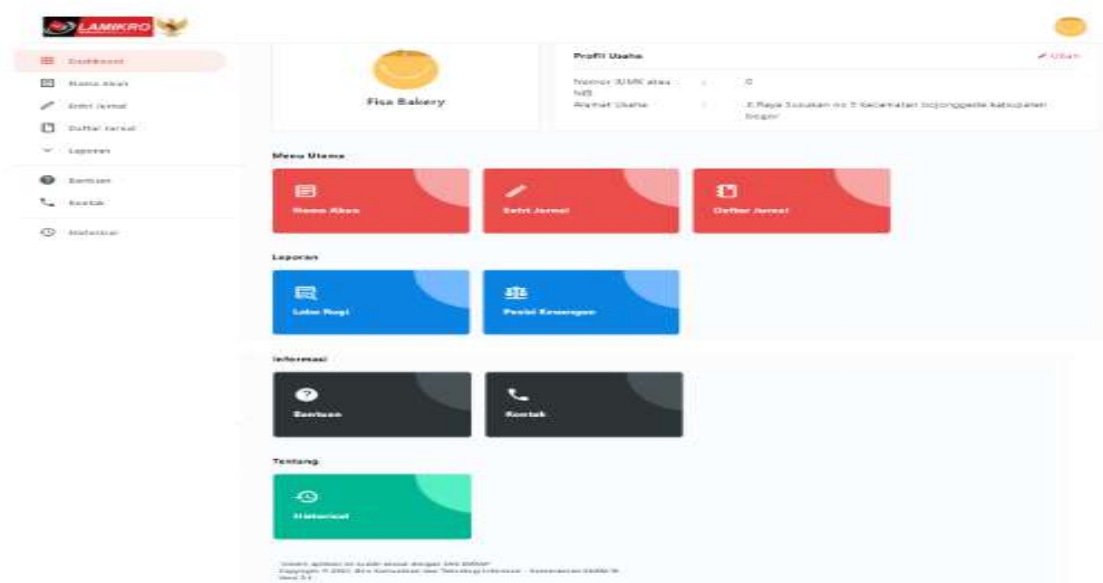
LAMIKRO

Dashboard
Nama Akun
Entri Jurnal
Daftar Jurnal
Laporan
Bantuan
Kontak
Historical

Fisa Bakery

Profil Usaha
Ubah
Nomor IUMK atau NIB : 0
Alamat Usaha : Jl.Raya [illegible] no 3 Kecamatan bojonggede kabupaten bogor

Menu Utama
Nama Akun
Entri Jurnal
Daftar Jurnal

Laporan
Laba Rugi
Posisi Keuangan

Informasi
Bantuan
Kontak

Tentang
Historical

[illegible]
Copyright © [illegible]
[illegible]